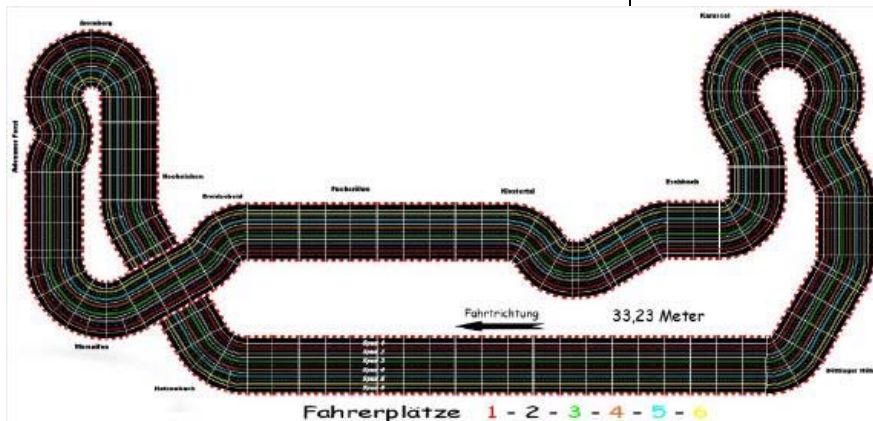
Aremberg

Adenauer Forst

Hocheichen

Breidscheid

Fuchsröhre

Klostertal

Kesselbach

Karussel

Metzgesfeld

Hatzenbach

Döttinger Höhe

Fahrtrichtung

33,23 Meter

Spur 1
Spur 2
Spur 3
Spur 4
Spur 5
Spur 6

Fahrerplätze 1 - 2 - 3 - 4 - 5 - 6